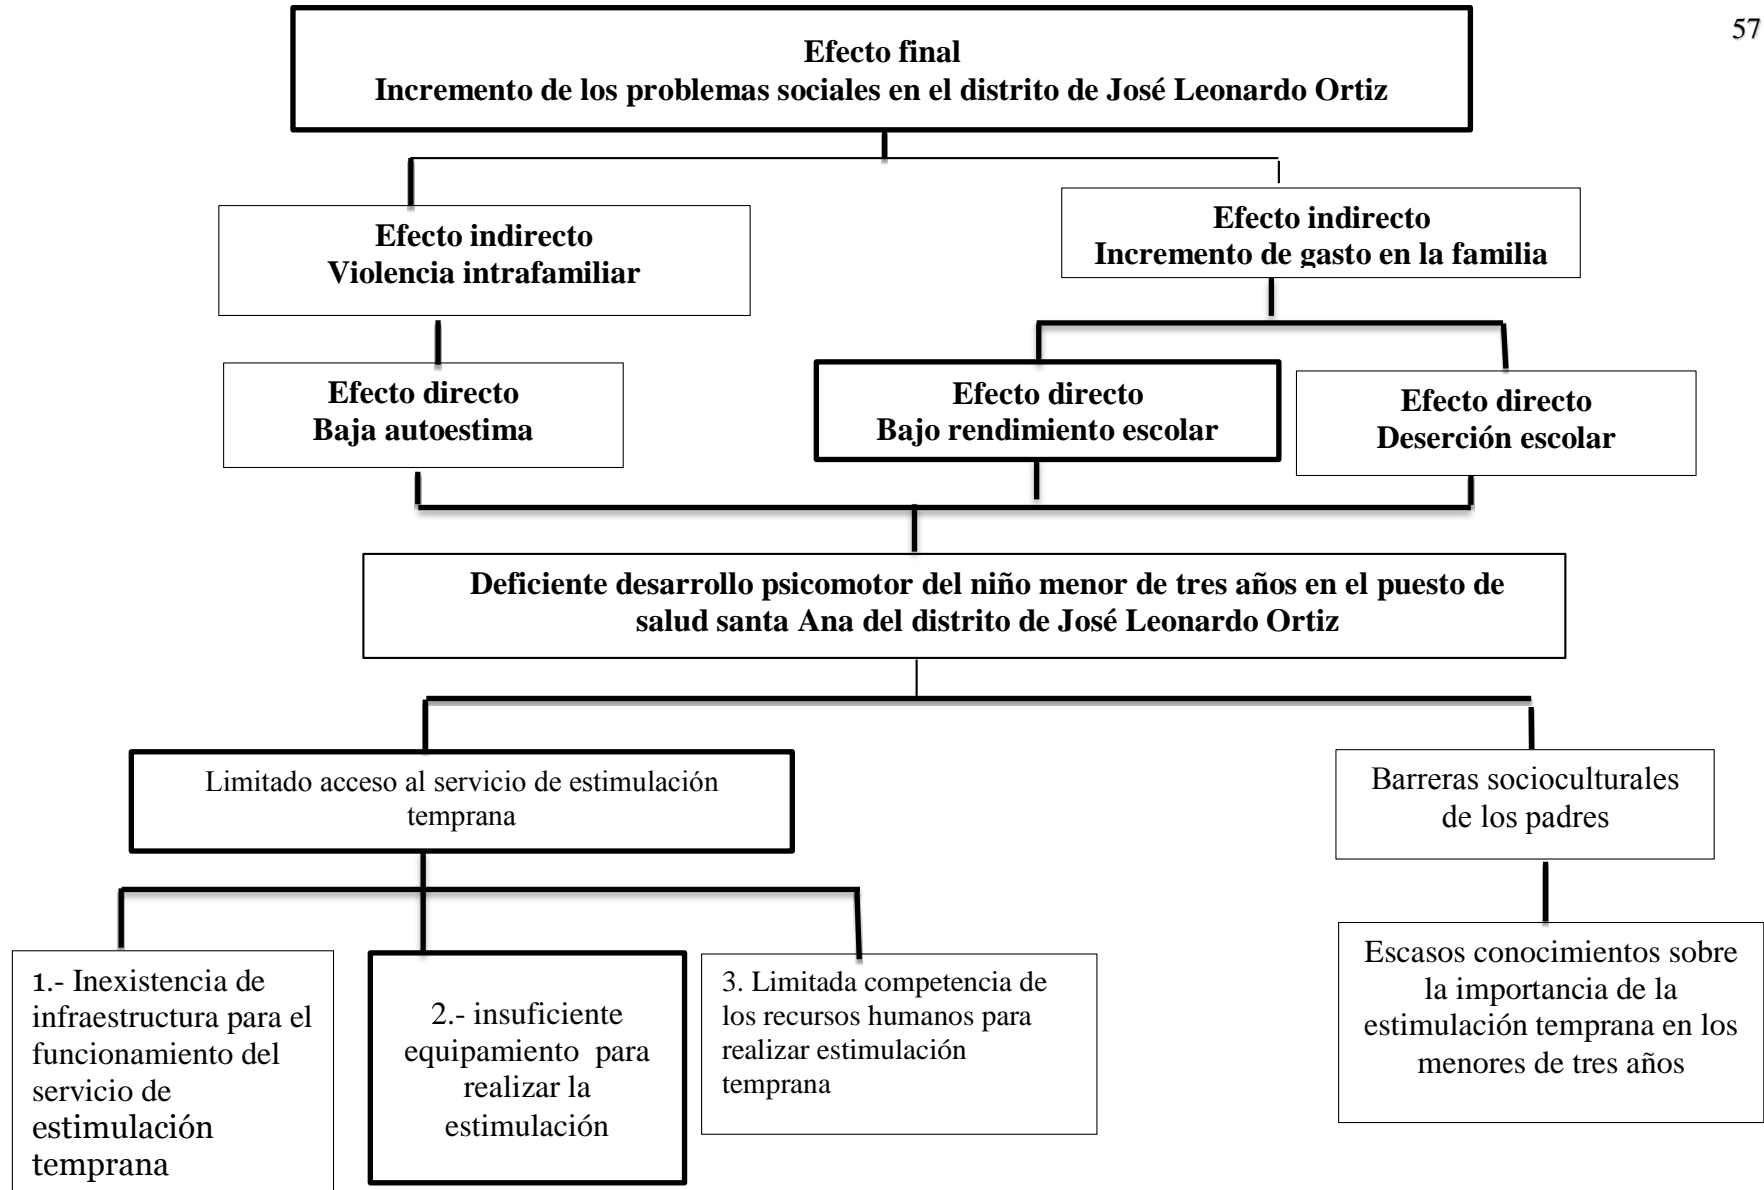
57

Efecto final
Incremento de los problemas sociales en el distrito de José Leonardo Ortiz

Efecto indirecto
Violencia intrafamiliar

Efecto indirecto
Incremento de gasto en la familia

Efecto directo
Baja autoestima

Efecto directo
Bajo rendimiento escolar

Efecto directo
Deserción escolar

Deficiente desarrollo psicomotor del niño menor de tres años en el puesto de salud santa Ana del distrito de José Leonardo Ortiz

Limitado acceso al servicio de estimulación temprana

Barreras socioculturales de los padres

1.- Inexistencia de infraestructura para el funcionamiento del servicio de estimulación temprana

2.- insuficiente equipamiento para realizar la estimulación

3. Limitada competencia de los recursos humanos para realizar estimulación temprana

Escasos conocimientos sobre la importancia de la estimulación temprana en los menores de tres años